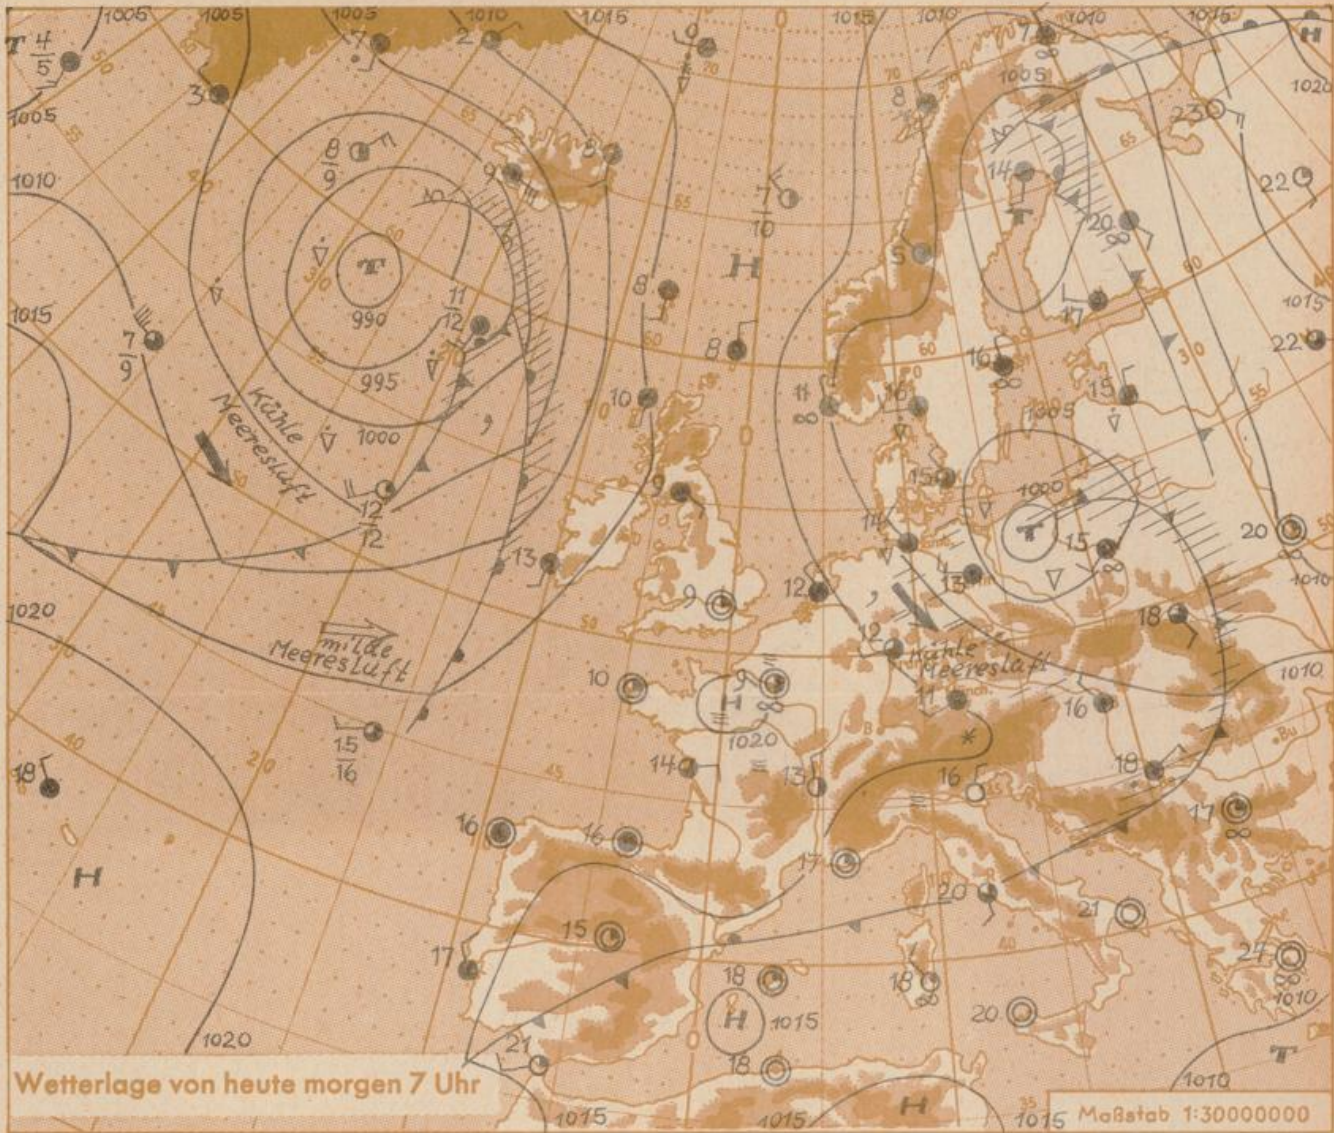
1005 1005 1005 1010 1015 1015 1010 1010 1015

T $\frac{4}{5}$ 7 2 9 7 H

3 1005 8 1020

1005 1005 23

$\frac{8}{9}$ 8 14 22

1010 9 $\frac{7}{10}$

T 20

990 H T

1015 $\frac{11}{12}$ 8 5 1015

$\frac{7}{9}$ 995 8 17 22

Kühle Meeresluft 10 16 15

1000 11 16 1005

9 15 1000

$\frac{12}{12}$ 14 T 15 20

13 9 12 13

1020 milde Meeresluft 12 kühle Meeresluft 18 1010

10 9 H 11 16 1010

1020

$\frac{15}{16}$ 14 13 16 18

18 17

16 16 17

H 20 21

15 17 18 18 24 1010

H 1015 20

1020 21 18 T

Wetterlage von heute morgen 7 Uhr

1015 1015 H 1015 1010

Maßstab 1:30000000